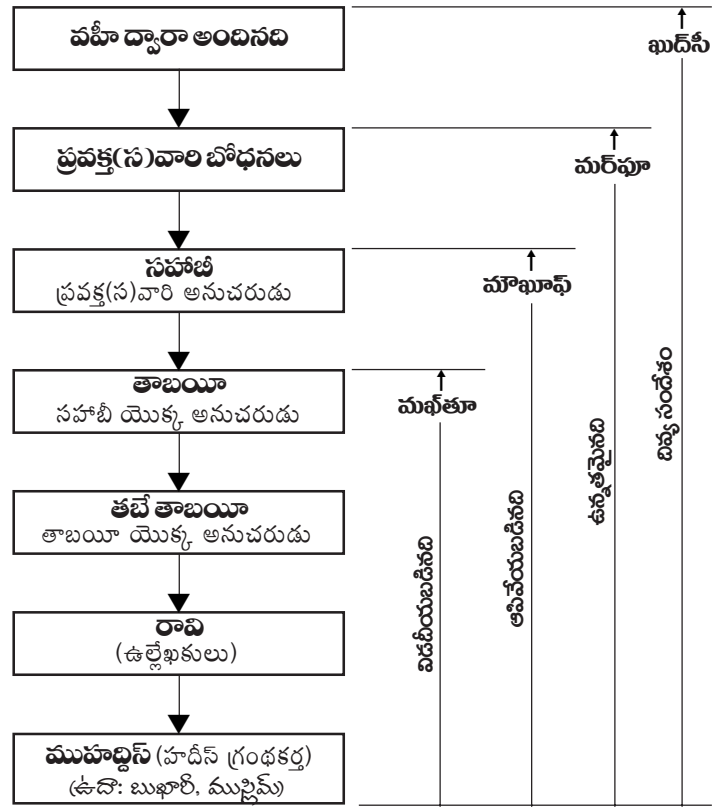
వహీ ద్వారా అందినది

ప్రవక్త(స)వారి బోధనలు

సహాబీ
ప్రవక్త(స)వారి అనుచరుడు

తాబయీ
సహాబీ యొక్క అనుచరుడు

తబే తాబయీ
తాబయీ యొక్క అనుచరుడు

రావి
(ఉల్లేఖకులు)

ముహద్దిస్ (హదీస్ గ్రంథకర్త)
(ఉదా: బుఖారీ, ముస్లిమ్)

ఖుద్సీ

మర్ఫూ

మౌఖూఫ్

మఖ్తూ

ఆపాదించబడినది

ఆపాదించబడినది

ఉన్నతమైనది

దివ్య సందేశం